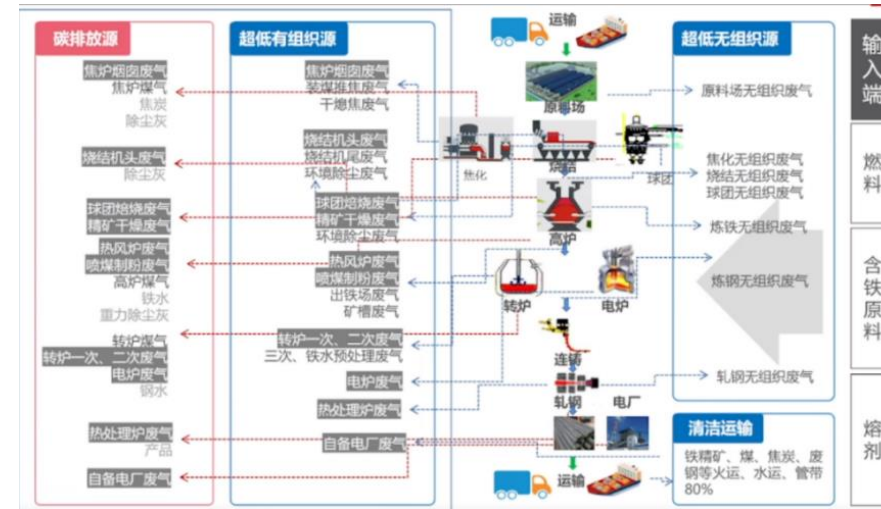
碳排放源

焦炉烟囱废气
焦炉煤气
焦炭
除尘灰

烧结机头废气
除尘灰

球团焙烧废气
精矿干燥废气

热风炉废气
喷煤制粉废气
高炉煤气
铁水
重力除尘灰

转炉煤气
转炉一次、二次废气
电炉废气
钢水

热处理炉废气
产品

自备电厂废气

超低有组织源

焦炉烟囱废气
装煤推焦废气
干熄焦废气

烧结机头废气
烧结机尾废气
环境除尘废气

球团焙烧废气
精矿干燥废气
环境除尘废气

热风炉废气
喷煤制粉废气
出铁场废气
矿槽废气

转炉一次、二次废气
三次、铁水预处理废气

电炉废气

热处理炉废气

自备电厂废气

运输
原料场
焦化
烧结
球团
高炉
转炉
电炉
连铸
轧钢
电厂
运输

超低无组织源

原料场无组织废气

焦化无组织废气
烧结无组织废气
球团无组织废气

炼铁无组织废气

炼钢无组织废气

轧钢无组织废气

清洁运输

铁精矿、煤、焦炭、废钢等火运、水运、管带80%

输入端

燃料

含铁原料

熔剂